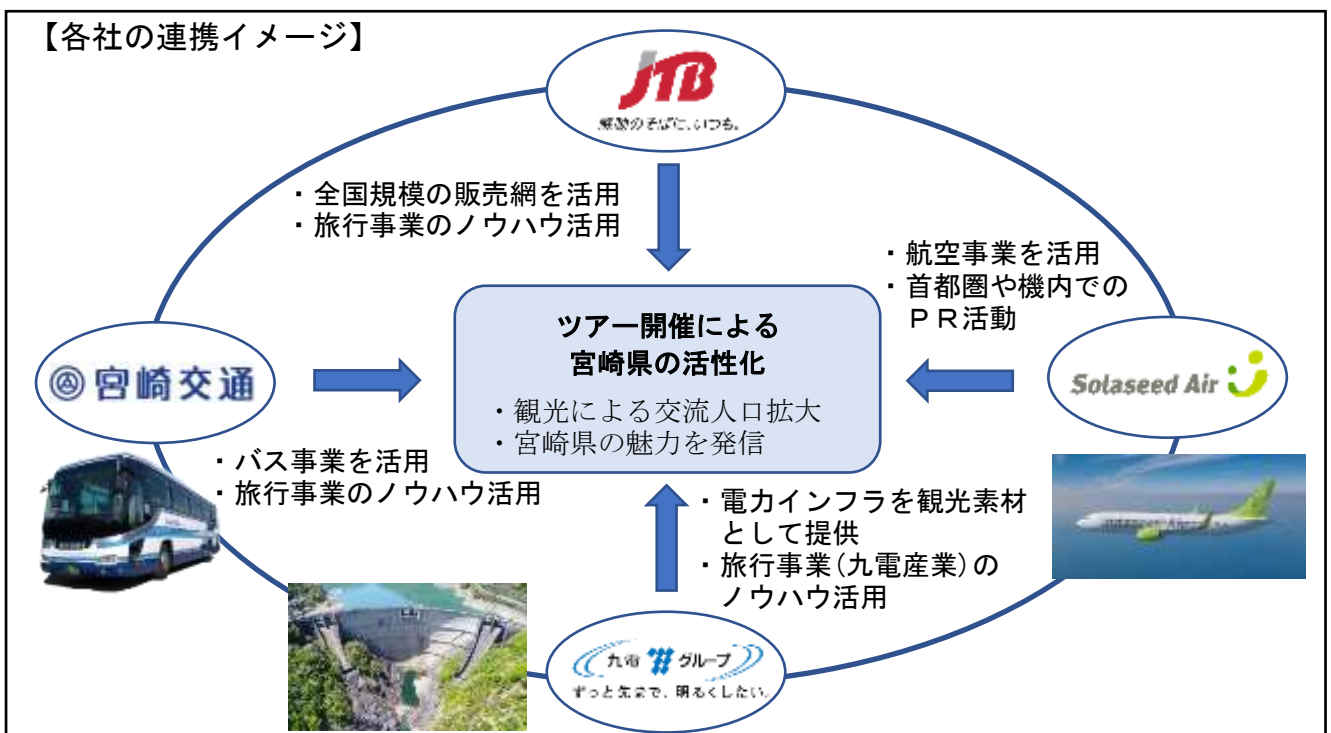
【各社の連携イメージ】

JTB
感動のそばに、いつも。

・全国規模の販売網を活用
・旅行事業のノウハウ活用

・航空事業を活用
・首都圏や機内での
ＰＲ活動

ツアー開催による
宮崎県の活性化

・観光による交流人口拡大
・宮崎県の魅力を発信

宮崎交通

Solaseed Air

・バス事業を活用
・旅行事業のノウハウ活用

・電力インフラを観光素材
として提供
・旅行事業(九電産業)の
ノウハウ活用

九電グループ
ずっと先まで、明るくしたい。